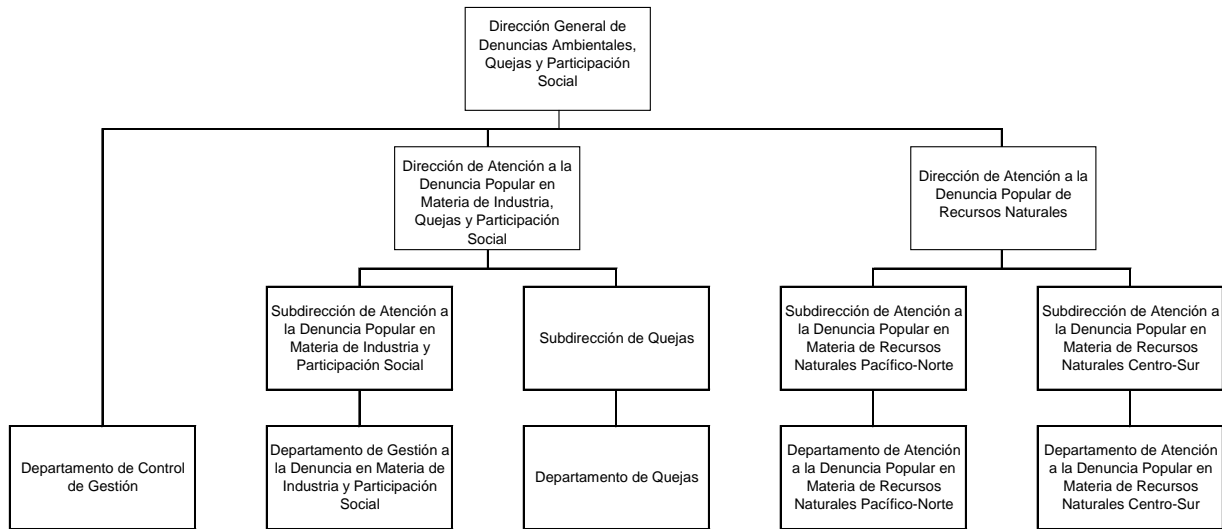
Dirección General de Denuncias Ambientales, Quejas y Participación Social

Dirección de Atención a la Denuncia Popular en Materia de Industria, Quejas y Participación Social

Dirección de Atención a la Denuncia Popular de Recursos Naturales

Subdirección de Atención a la Denuncia Popular en Materia de Industria y Participación Social

Subdirección de Quejas

Subdirección de Atención a la Denuncia Popular en Materia de Recursos Naturales Pacífico-Norte

Subdirección de Atención a la Denuncia Popular en Materia de Recursos Naturales Centro-Sur

Departamento de Control de Gestión

Departamento de Gestión a la Denuncia en Materia de Industria y Participación Social

Departamento de Quejas

Departamento de Atención a la Denuncia Popular en Materia de Recursos Naturales Pacífico-Norte

Departamento de Atención a la Denuncia Popular en Materia de Recursos Naturales Centro-Sur